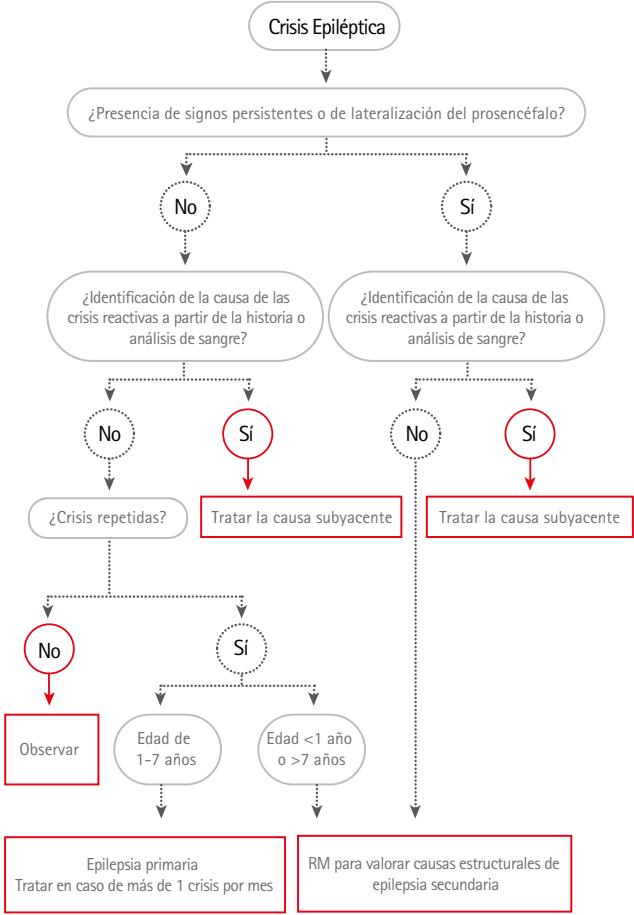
Crisis Epiléptica

¿Presencia de signos persistentes o de lateralización del prosencéfalo?

No

Sí

¿Identificación de la causa de las crisis reactivas a partir de la historia o análisis de sangre?

¿Identificación de la causa de las crisis reactivas a partir de la historia o análisis de sangre?

No

Sí

No

Sí

¿Crisis repetidas?

Tratar la causa subyacente

Tratar la causa subyacente

No

Sí

Observar

Edad de 1-7 años

Edad <1 año o >7 años

Epilepsia primaria
Tratar en caso de más de 1 crisis por mes

RM para valorar causas estructurales de epilepsia secundaria